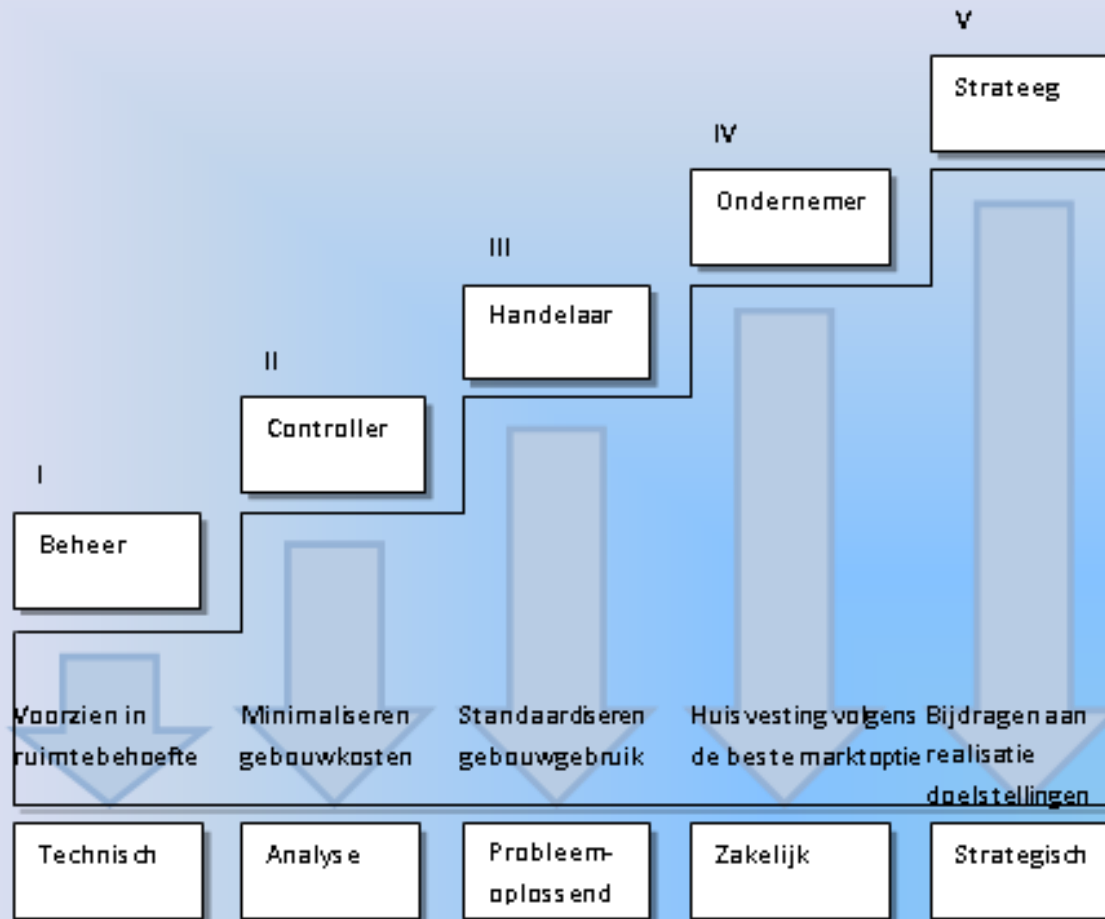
V

Strateeg

IV

Ondernemer

III

Handelaar

II

Controller

I

Beheer

Voorzien in ruimtebehoefte

Minimaliseren gebouwkosten

Standaardiseren gebouwgebruik

Huisvesting volgens de beste marktoptie

Bijdragen aan realisatie doelstellingen

Technisch

Analyse

Probleemoplossend

Zakelijk

Strategisch